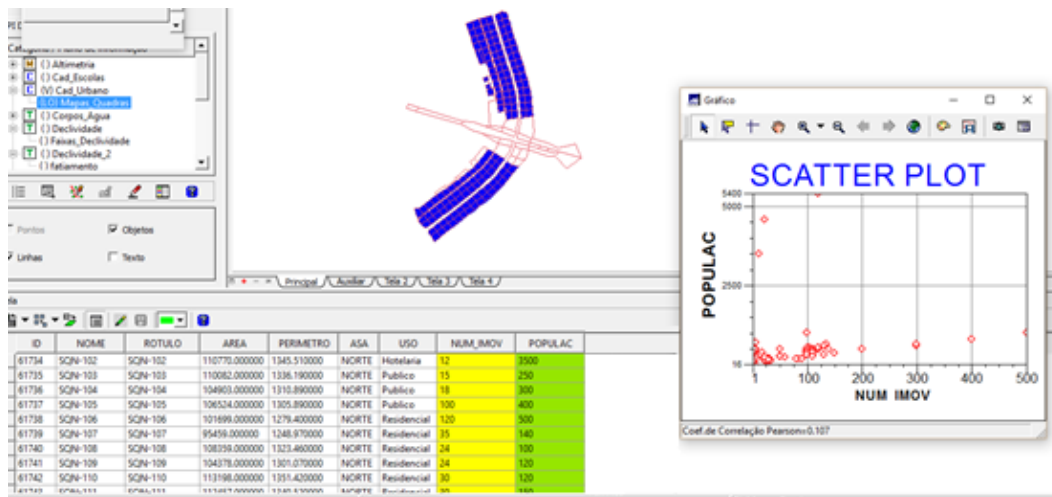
Categoria / Plano de Informação
() Altimetria
() Cad_Escolas
(V) Cad_Urbano
(LO) Mapas_Quadras
() Corpos_Agua
() Declividade
() Faixas_Declividade
() Declividade_2
() fatiamento

Pontos
Objetos
Linhas
Texto

Principal / Auxiliar / Tela 2 / Tela 3 / Tela 4

| ID | NOME | ROTULO | AREA | PERIMETRO | ASA | USO | NUM_IMOV | POPULAC |
|---|---|---|---|---|---|---|---|---|
| 61734 | SQN-102 | SQN-102 | 110770.000000 | 1345.510000 | NORTE | Hotelaria | 12 | 3500 |
| 61735 | SQN-103 | SQN-103 | 110082.000000 | 1336.190000 | NORTE | Publico | 15 | 250 |
| 61736 | SQN-104 | SQN-104 | 104903.000000 | 1310.890000 | NORTE | Publico | 18 | 300 |
| 61737 | SQN-105 | SQN-105 | 106524.000000 | 1305.890000 | NORTE | Publico | 100 | 400 |
| 61738 | SQN-106 | SQN-106 | 101699.000000 | 1279.400000 | NORTE | Residencial | 120 | 500 |
| 61739 | SQN-107 | SQN-107 | 95459.000000 | 1248.970000 | NORTE | Residencial | 35 | 140 |
| 61740 | SQN-108 | SQN-108 | 108359.000000 | 1323.460000 | NORTE | Residencial | 24 | 100 |
| 61741 | SQN-109 | SQN-109 | 104378.000000 | 1301.070000 | NORTE | Residencial | 24 | 120 |
| 61742 | SQN-110 | SQN-110 | 113198.000000 | 1351.420000 | NORTE | Residencial | 30 | 120 |

Gráfico

SCATTER PLOT

POPULAC
5400
5000
2500
16
1
100
200
300
400
500
NUM_IMOV

Coef.de Correlação Pearson=0.107